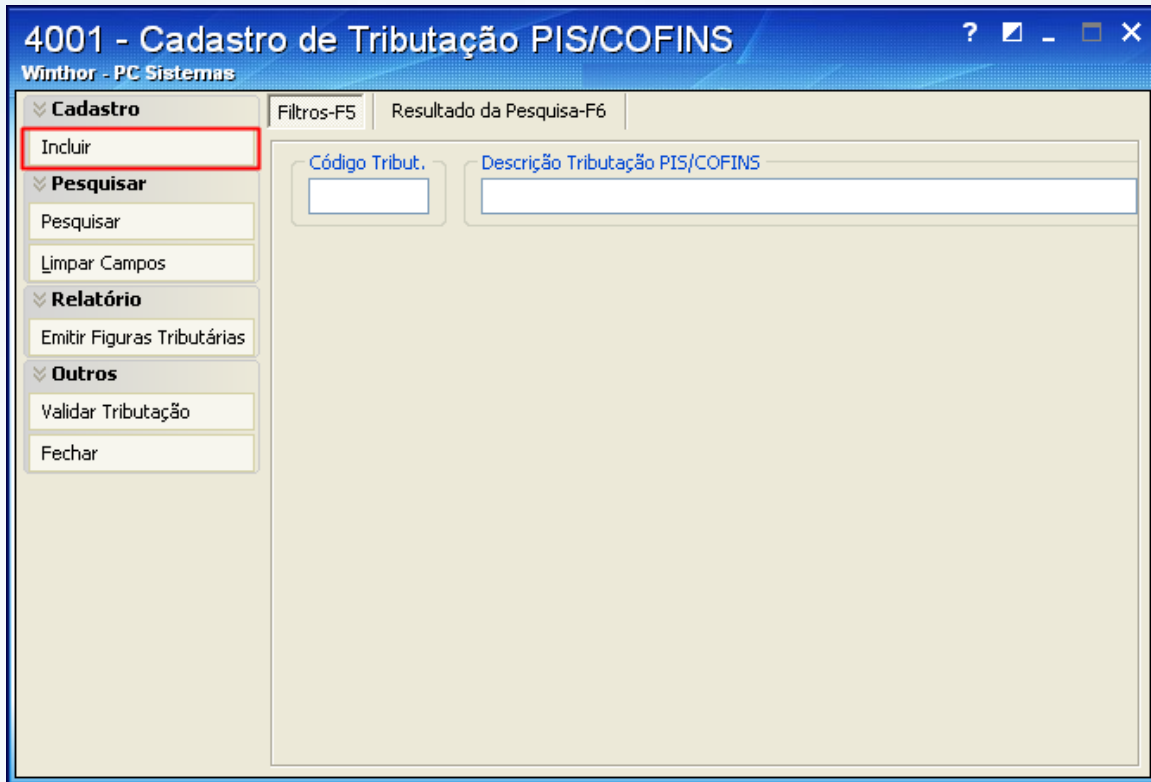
4001 - Cadastro de Tributação PIS/COFINS
Winthor - PC Sistemas

? _ □ ✕

Cadastro
Incluir
Pesquisar
Pesquisar
Limpar Campos
Relatório
Emitir Figuras Tributárias
Outros
Validar Tributação
Fechar

Filtros-F5
Resultado da Pesquisa-F6

Código Tribut.
Descrição Tributação PIS/COFINS